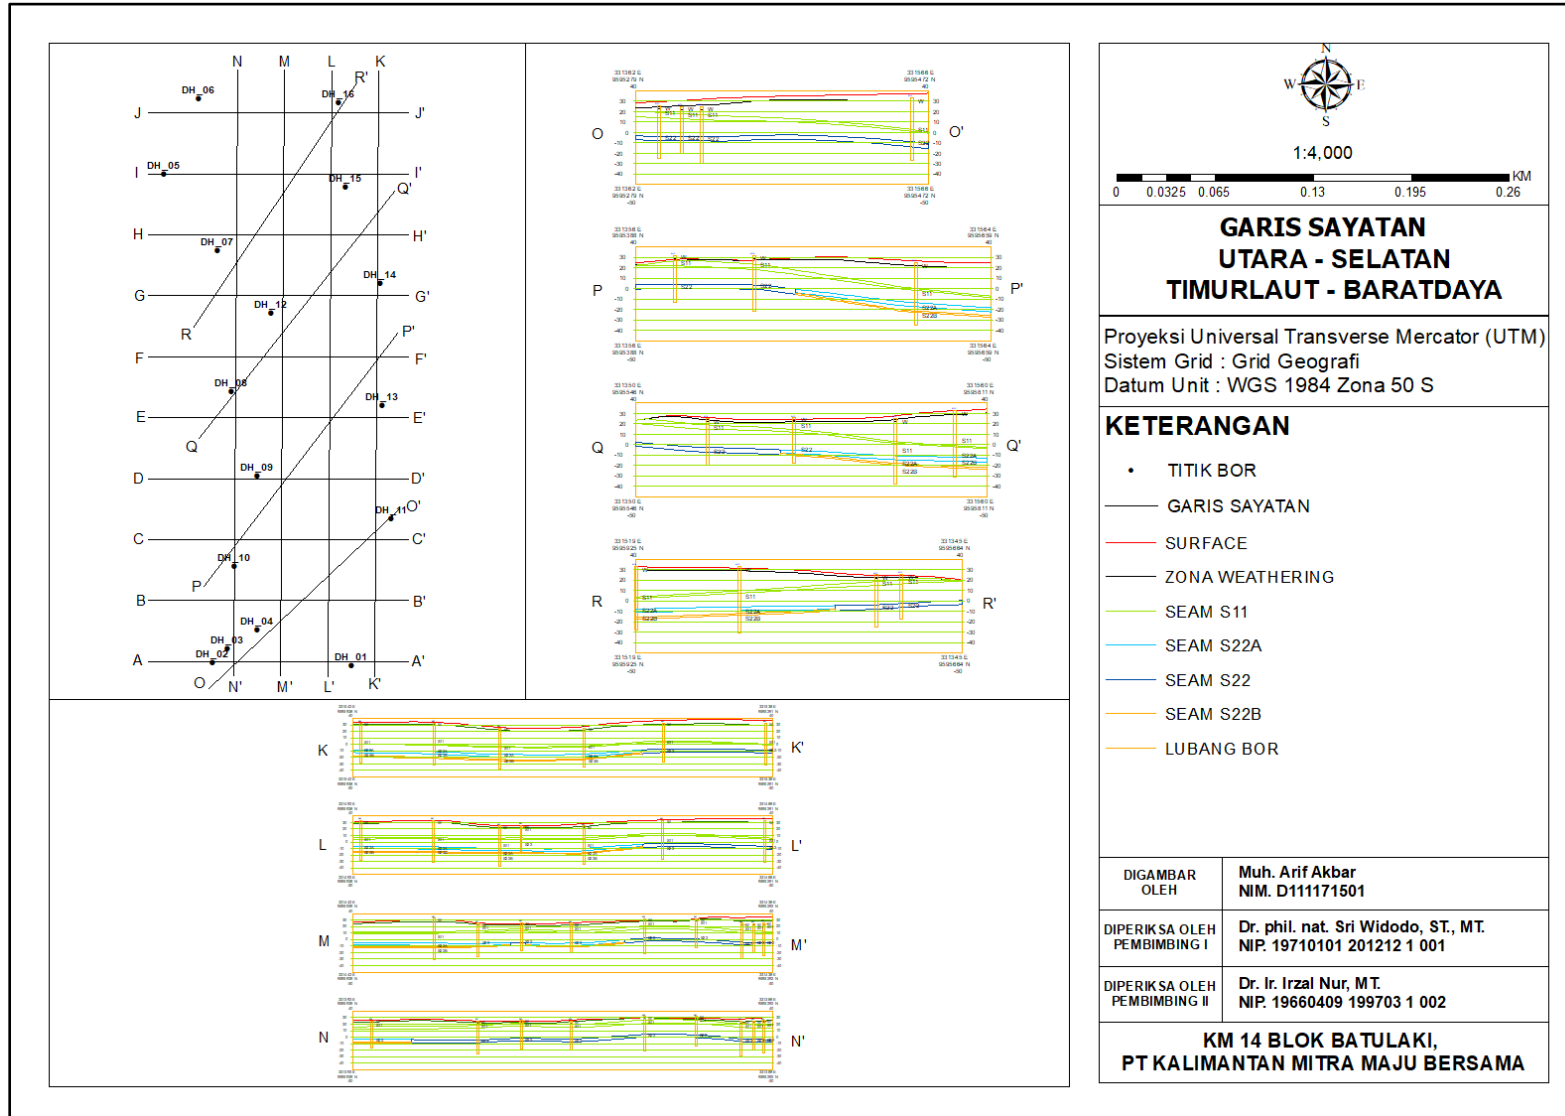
N M L K
R'
DH_06
DH_16
J J'
DH_05
I I'
DH_15
Q'
H H'
DH_07
DH_14
G G'
DH_12
R
P'
F F'
DH_08
DH_13
E E'
Q
DH_09
D D'
DH_11 O'
C C'
DH_10
P
B B'
DH_04
DH_03
DH_02
DH_01
A A'
O N' M' L' K'

O O'
P P'
Q Q'
R R'

K K'
L L'
M M'
N N'

N
W E
S
1:4,000
0 0.0325 0.065 0.13 0.195 0.26 KM

GARIS SAYATAN
UTARA - SELATAN
TIMURLAUT - BARATDAYA

Proyeksi Universal Transverse Mercator (UTM)
Sistem Grid : Grid Geografi
Datum Unit : WGS 1984 Zona 50 S

KETERANGAN
TITIK BOR
GARIS SAYATAN
SURFACE
ZONA WEATHERING
SEAM S11
SEAM S22A
SEAM S22
SEAM S22B
LUBANG BOR

| DIGAMBAR OLEH | Muh. Arif Akbar NIM. D111171501 |
|---|---|
| DIPERIKSA OLEH PEMBIMBING I | Dr. phil. nat. Sri Widodo, ST., MT. NIP. 19710101 201212 1 001 |
| DIPERIKSA OLEH PEMBIMBING II | Dr. Ir. Irzal Nur, MT. NIP. 19660409 199703 1 002 |

KM 14 BLOK BATULAKI,
PT KALIMANTAN MITRA MAJU BERSAMA